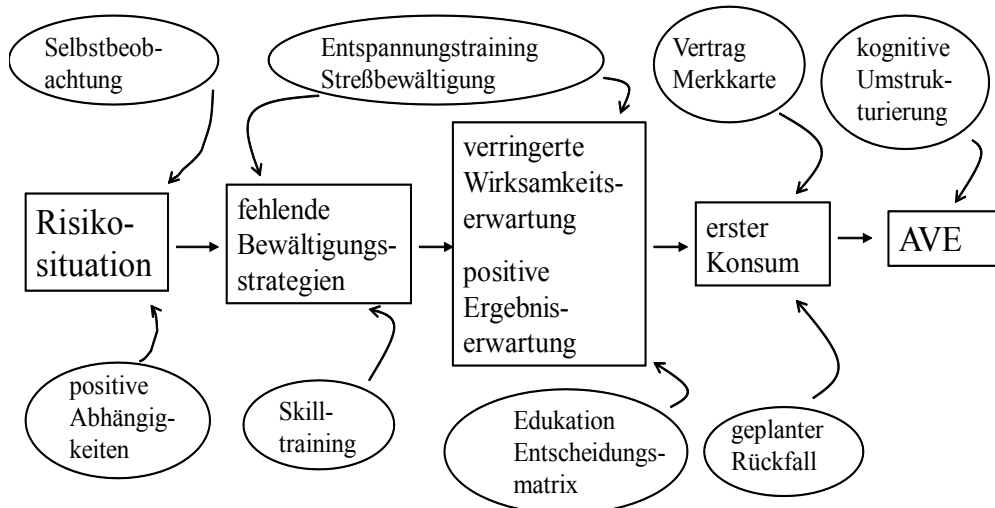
Selbstbeobachtung

Entspannungstraining
Streßbewältigung

Vertrag
Merkkarte

kognitive
Umstrukturierung

Risikosituation

fehlende
Bewältigungsstrategien

verringerte
Wirksamkeitserwartung

positive
Ergebniserwartung

erster
Konsum

AVE

positive
Abhängigkeiten

Skilltraining

Edukation
Entscheidungsmatrix

geplanter
Rückfall